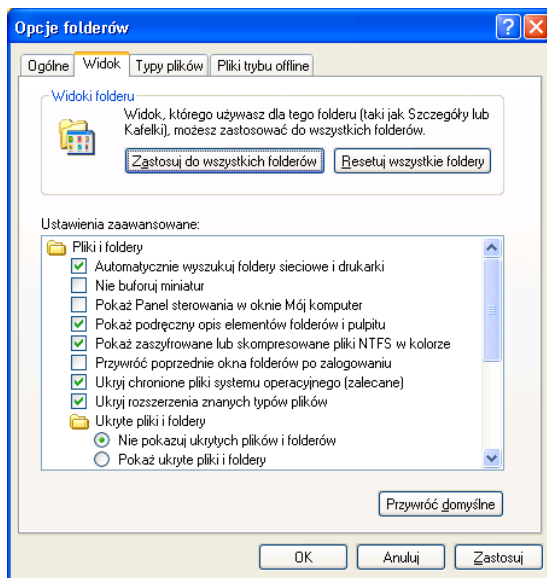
Opcje folderów

Ogólne | Widok | Typy plików | Pliki trybu offline

Widoki folderu

Widok, którego używasz dla tego folderu (taki jak Szczegóły lub Kafelki), możesz zastosować do wszystkich folderów.

Zastosuj do wszystkich folderów | Resetuj wszystkie foldery

Ustawienia zaawansowane:

Pliki i foldery
Automatycznie wyszukuj foldery sieciowe i drukarki
Nie buforuj miniatur
Pokaż Panel sterowania w oknie Mój komputer
Pokaż podręczny opis elementów folderów i pulpitu
Pokaż zaszyfrowane lub skompresowane pliki NTFS w kolorze
Przywróć poprzednie okna folderów po zalogowaniu
Ukryj chronione pliki systemu operacyjnego (zalecane)
Ukryj rozszerzenia znanych typów plików
Ukryte pliki i foldery
Nie pokazuj ukrytych plików i folderów
Pokaż ukryte pliki i foldery

Przywróć domyślne

OK | Anuluj | Zastosuj